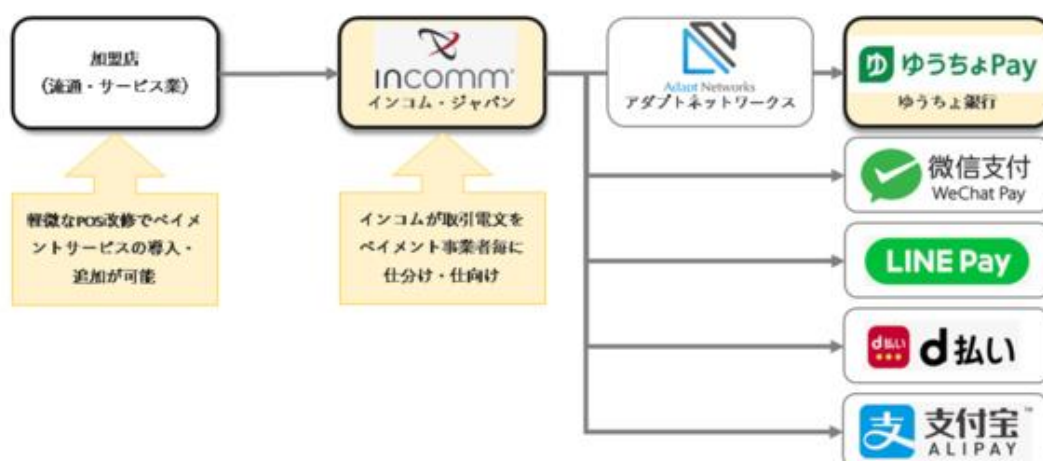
加盟店
(流通・サービス業)

軽微なPOS改修でペイメントサービスの導入・追加が可能

INCOMM
インコム・ジャパン

インコムが取引電文をペイメント事業者毎に仕分け・仕向け

Adapt Networks
アダプトネットワークス

ゆ ゆうちょPay
ゆうちょ銀行

微信支付
WeChat Pay

LINE Pay

d払い d払い

支 支付宝
ALIPAY